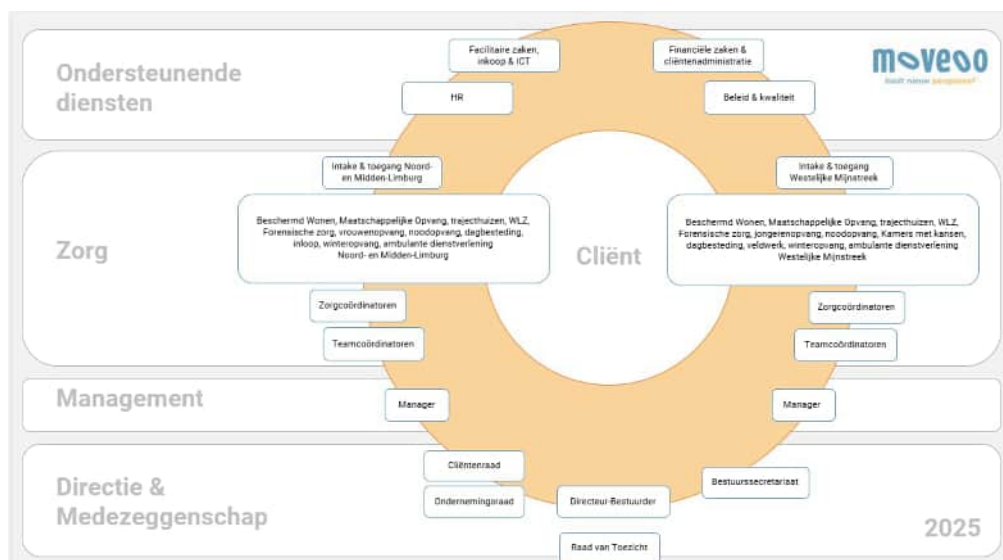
Ondersteunende diensten

Facilitaire zaken, inkoop & ICT

Financiële zaken & cliëntenadministratie

moveoo

biedt nieuw perspectief

HR

Beleid & kwaliteit

Zorg

Intake & toegang Noord- en Midden-Limburg

Intake & toegang Westelijke Mijnstreek

Beschermd Wonen, Maatschappelijke Opvang, trajecthuizen, WLZ, Forensische zorg, vrouwenopvang, noodopvang, dagbesteding, inloop, winteropvang, ambulante dienstverlening Noord- en Midden-Limburg

Cliënt

Beschermd Wonen, Maatschappelijke Opvang, trajecthuizen, WLZ, Forensische zorg, jongerenopvang, noodopvang, Kamers met kansen, dagbesteding, veldwerk, winteropvang, ambulante dienstverlening Westelijke Mijnstreek

Zorgcoördinatoren

Zorgcoördinatoren

Teamcoördinatoren

Teamcoördinatoren

Management

Manager

Manager

Directie & Medezeggenschap

Cliëntenraad

Bestuurssecretariaat

Ondernemingsraad

Directeur-Bestuurder

Raad van Toezicht

2025